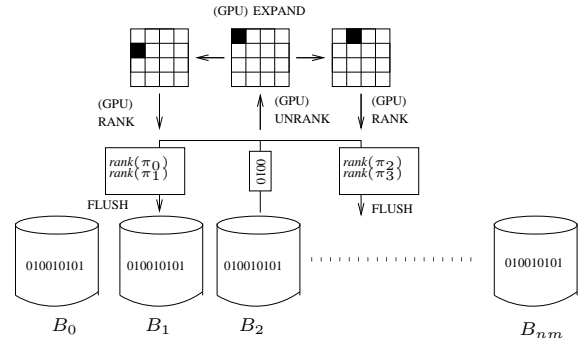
(GPU) EXPAND

(GPU) RANK

(GPU) UNRANK

(GPU) RANK

$rank(\pi_0)$
$rank(\pi_1)$

0010

$rank(\pi_2)$
$rank(\pi_3)$

FLUSH

FLUSH

010010101

010010101

010010101

010010101

$B_0$

$B_1$

$B_2$

$B_{nm}$